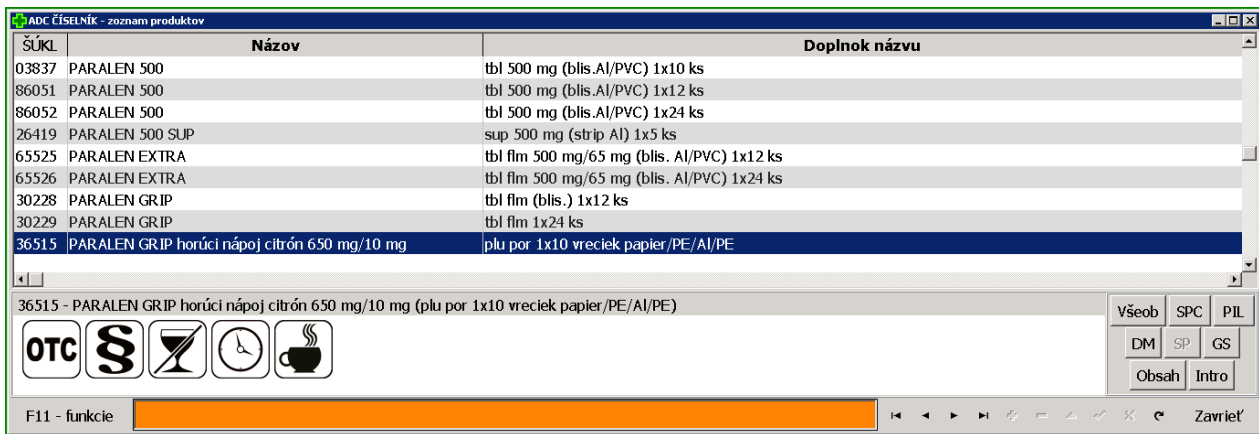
ADC ČÍSELNÍK - zoznam produktov

| ŠÚKL | Názov | Doplnok názvu |
|---|---|---|
| 03837 | PARALEN 500 | tbl 500 mg (blis.Al/PVC) 1x10 ks |
| 86051 | PARALEN 500 | tbl 500 mg (blis.Al/PVC) 1x12 ks |
| 86052 | PARALEN 500 | tbl 500 mg (blis.Al/PVC) 1x24 ks |
| 26419 | PARALEN 500 SUP | sup 500 mg (strip Al) 1x5 ks |
| 65525 | PARALEN EXTRA | tbl flm 500 mg/65 mg (blis. Al/PVC) 1x12 ks |
| 65526 | PARALEN EXTRA | tbl flm 500 mg/65 mg (blis. Al/PVC) 1x24 ks |
| 30228 | PARALEN GRIP | tbl flm (blis.) 1x12 ks |
| 30229 | PARALEN GRIP | tbl flm 1x24 ks |
| 36515 | PARALEN GRIP horúci nápoj citrón 650 mg/10 mg | plu por 1x10 vreciek papier/PE/Al/PE |

36515 - PARALEN GRIP horúci nápoj citrón 650 mg/10 mg (plu por 1x10 vreciek papier/PE/Al/PE)

OTC §

Všeob SPC PIL
DM SP GS
Obsah Intro

F11 - funkcie

Zavrieť